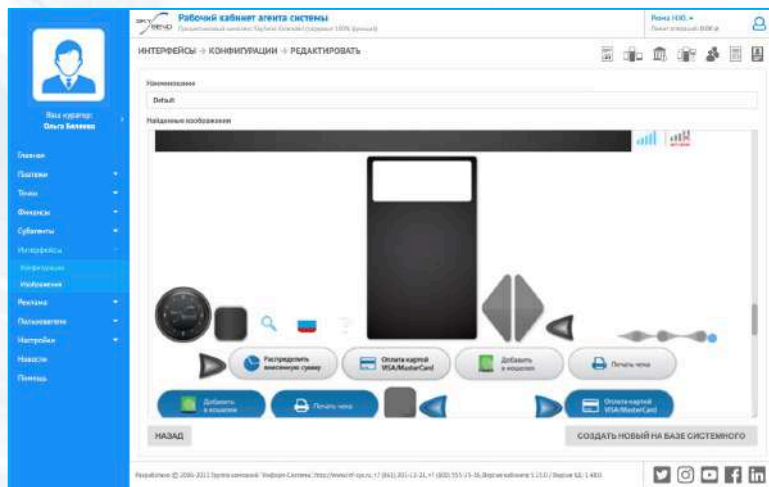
Рабочий кабинет агента системы
Процессинговый комплекс Neytron Колсент (сервис 100% функций)

Роза НЭП ▾
Лимит открытый 0,00 р.

Ваш куратор:
Ольга Беляева

Главная
Платежи
Точки
Финансы
Субагенты
Интерфейсы
Конфигурации
Изображения
Реклама
Пользователи
Настройки
Новости
Помощь

ИНТЕРФЕЙСЫ → КОНФИГУРАЦИИ → РЕДАКТИРОВАТЬ

Наименование
Default
Найденные изображения

Распределить внесенную сумму
Оплата картой VISA/MasterCard
Добавить в кошелек
Печать чека
Добавить в кошелек
Печать чека
Оплата картой VISA/MasterCard

НАЗАД
СОЗДАТЬ НОВЫЙ НА БАЗЕ СИСТЕМНОГО

Разработчик © 2006-2013 Группа компаний "Кифорт-Система" http://www.nf-sys.ru, +7 (861) 201-13-21, +7 (800) 555-15-36 Версия кабинета 5.13.0 / Версия БД 1.48.0